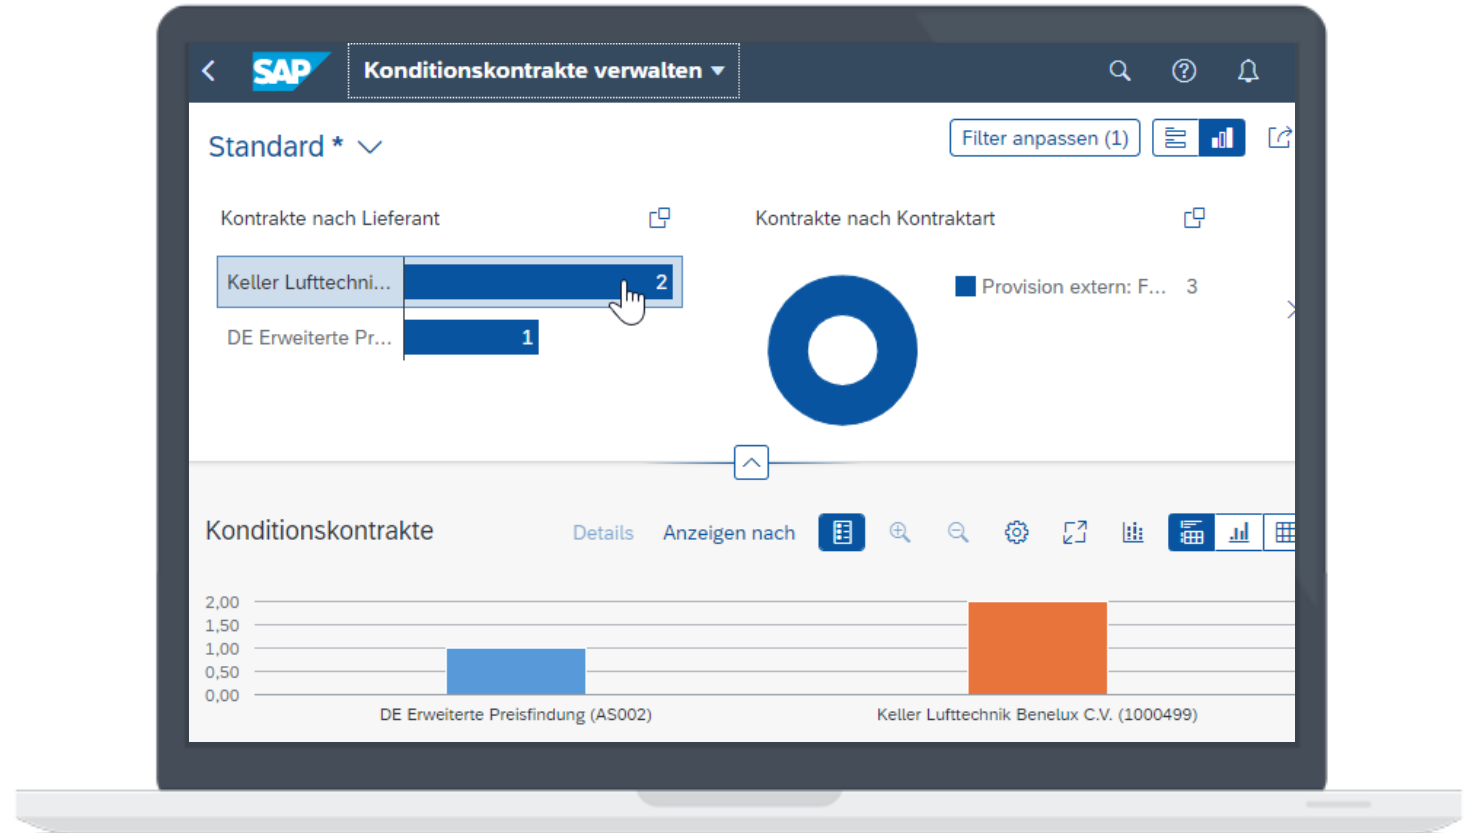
SAP Konditionskontrakte verwalten

Standard *

Filter anpassen (1)

Kontrakte nach Lieferant

Keller Lufttechni... 2

DE Erweiterte Pr... 1

Kontrakte nach Kontraktart

Provision extern: F... 3

Konditionskontrakte

Details Anzeigen nach

2,00
1,50
1,00
0,50
0,00

DE Erweiterte Preisfindung (AS002)

Keller Lufttechnik Benelux C.V. (1000499)